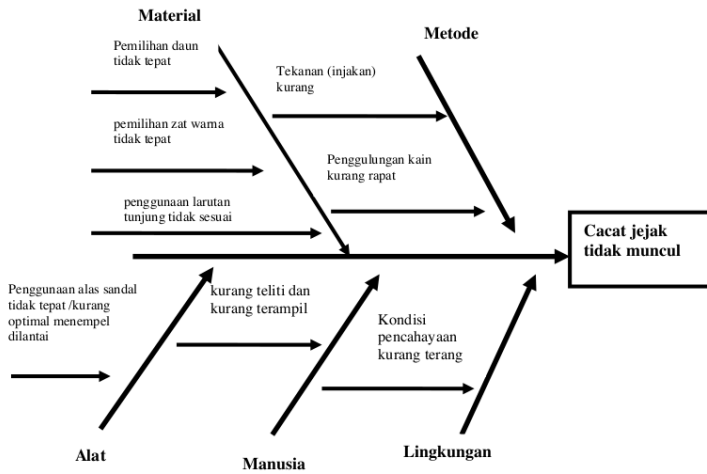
Material

Pemilihan daun tidak tepat

pemilihan zat warna tidak tepat

penggunaan larutan tunjung tidak sesuai

Metode

Tekanan (injakan) kurang

Penggulungan kain kurang rapat

Cacat jejak tidak muncul

Penggunaan alas sandal tidak tepat /kurang optimal menempel dilantai

kurang teliti dan kurang terampil

Kondisi pencahayaan kurang terang

Alat

Manusia

Lingkungan